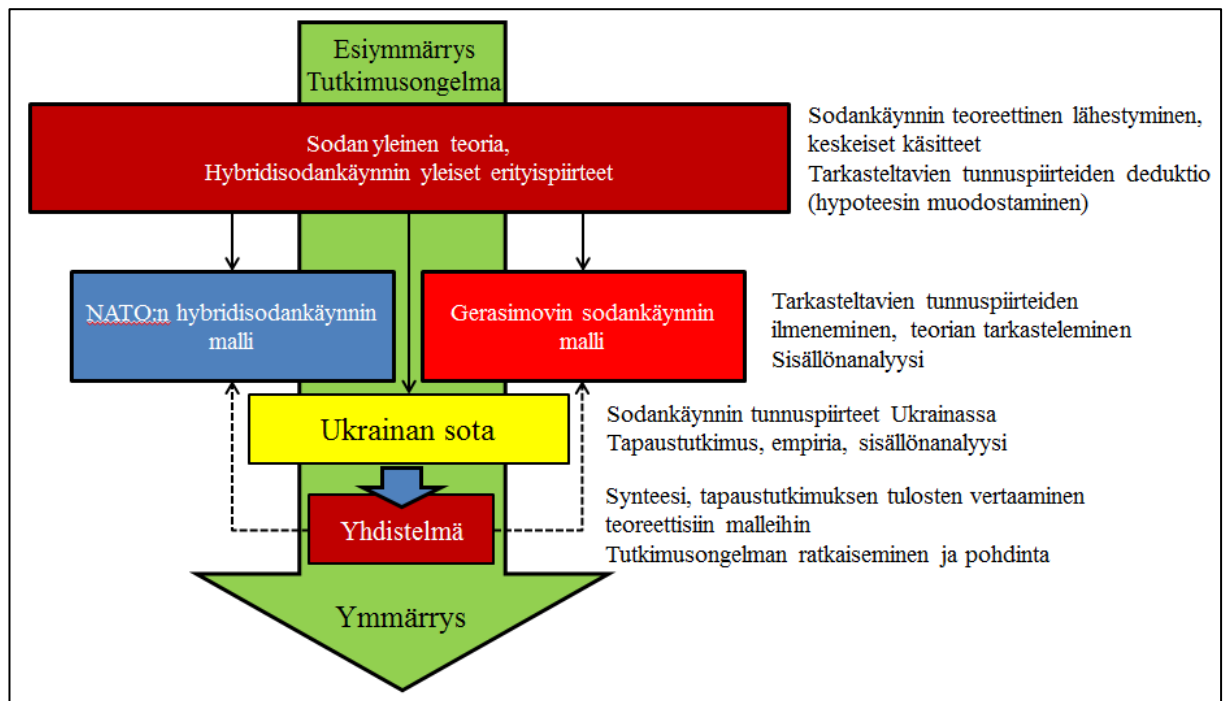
Esiymmärrys
Tutkimusongelma

Sodan yleinen teoria,
Hybridisodankäynnin yleiset erityispiirteet

Sodankäynnin teoreettinen lähestyminen, keskeiset käsitteet
Tarkasteltavien tunnuspiirteiden deduktio (hypoteesin muodostaminen)

NATO:n hybridisodankäynnin malli

Gerasimovin sodankäynnin malli

Tarkasteltavien tunnuspiirteiden ilmeneminen, teorian tarkasteleminen
Sisällönanalyysi

Ukrainan sota

Sodankäynnin tunnuspiirteet Ukrainassa
Tapaustutkimus, empiria, sisällönanalyysi

Yhdistelmä

Synteesi, tapaustutkimuksen tulosten vertaaminen teoreettisiin malleihin
Tutkimusongelman ratkaiseminen ja pohdinta

Ymmärrys